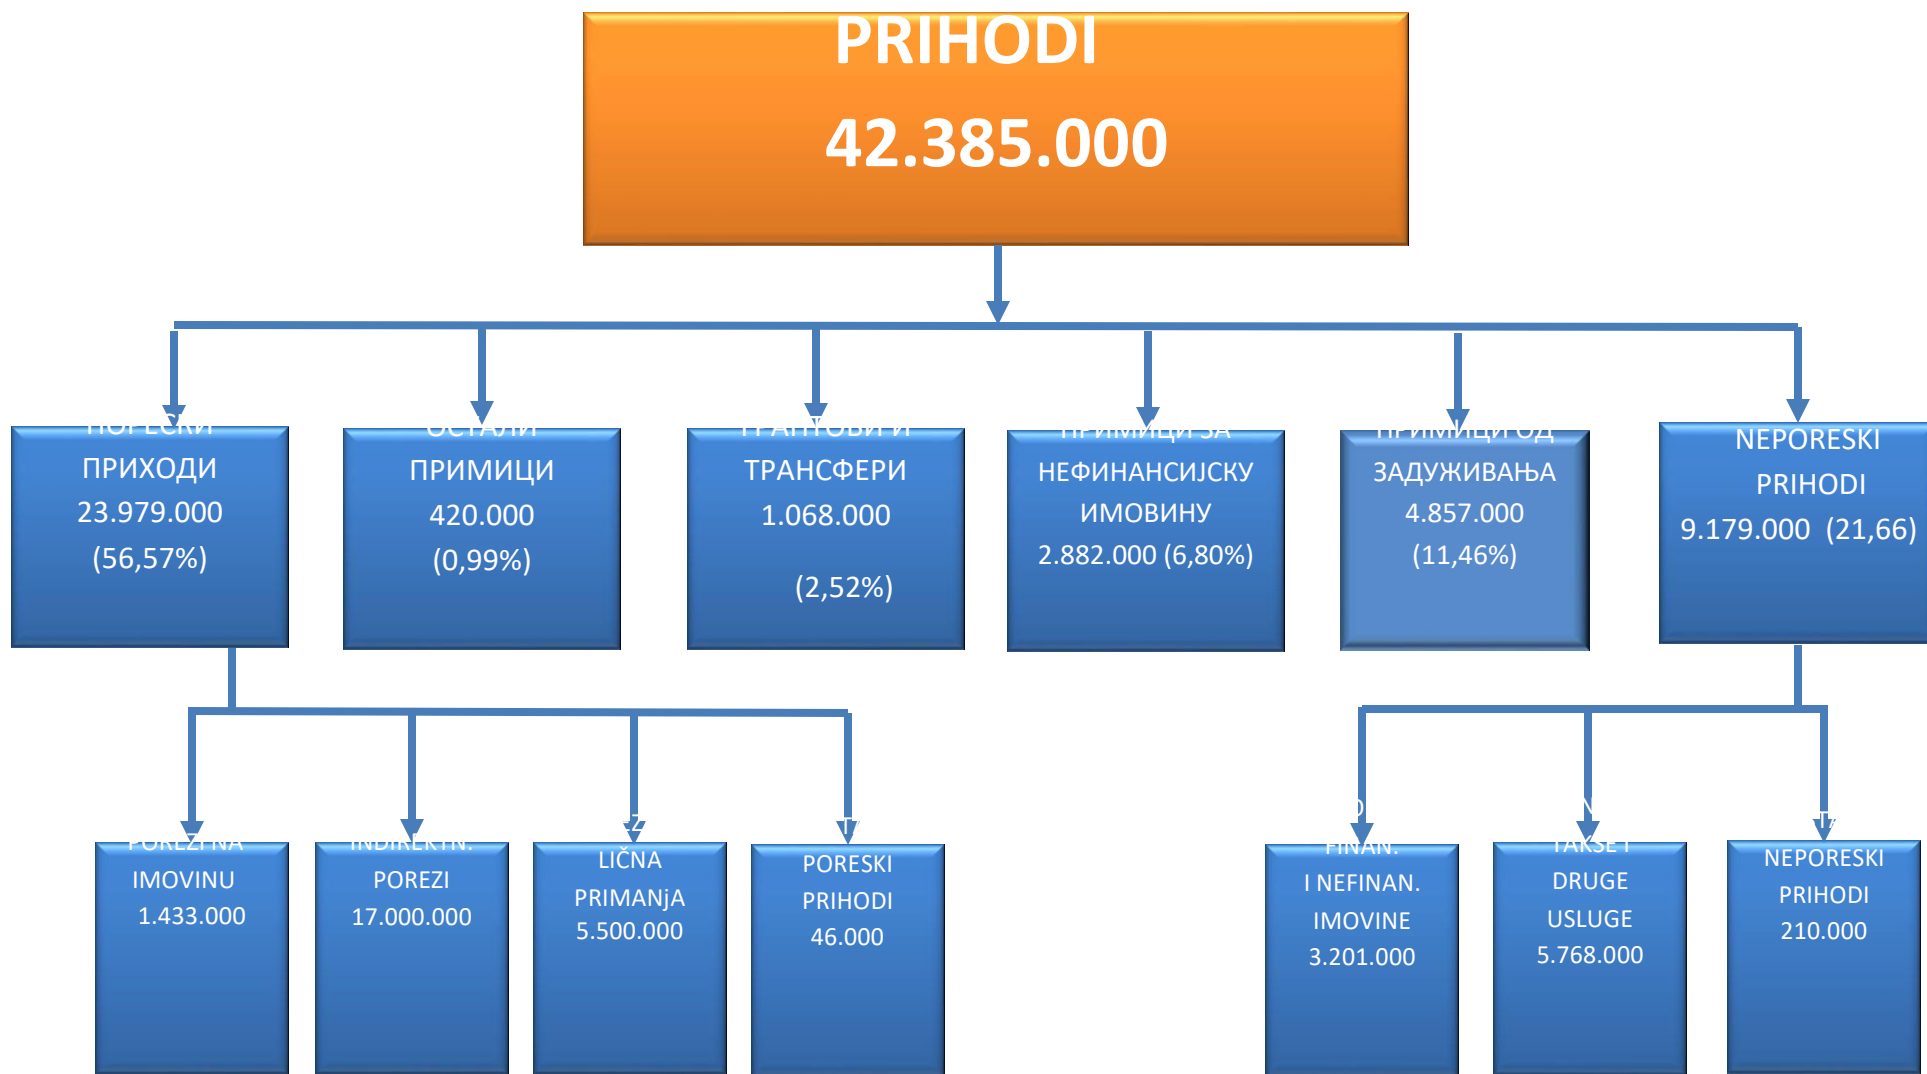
PRIHODI

42.385.000

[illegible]
ПРИХОДИ
23.979.000
(56,57%)

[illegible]
ПРИМИЦИ
420.000
(0,99%)

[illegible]
ТРАНСФЕРИ
1.068.000

(2,52%)

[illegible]
НЕФИНАНСИЈСКУ
ИМОВИНУ
2.882.000 (6,80%)

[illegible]
ЗАДУЖИВАЊА
4.857.000
(11,46%)

NEPORESKI
PRIHODI
9.179.000 (21,66)

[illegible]
IMOVINU
1.433.000

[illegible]
POREZI
17.000.000

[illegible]
LIČNA
PRIMANjA
5.500.000

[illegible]
PORESKI
PRIHODI
46.000

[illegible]
I NEFINAN.
IMOVINE
3.201.000

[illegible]
DRUGE
USLUGE
5.768.000

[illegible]
NEPORESKI
PRIHODI
210.000